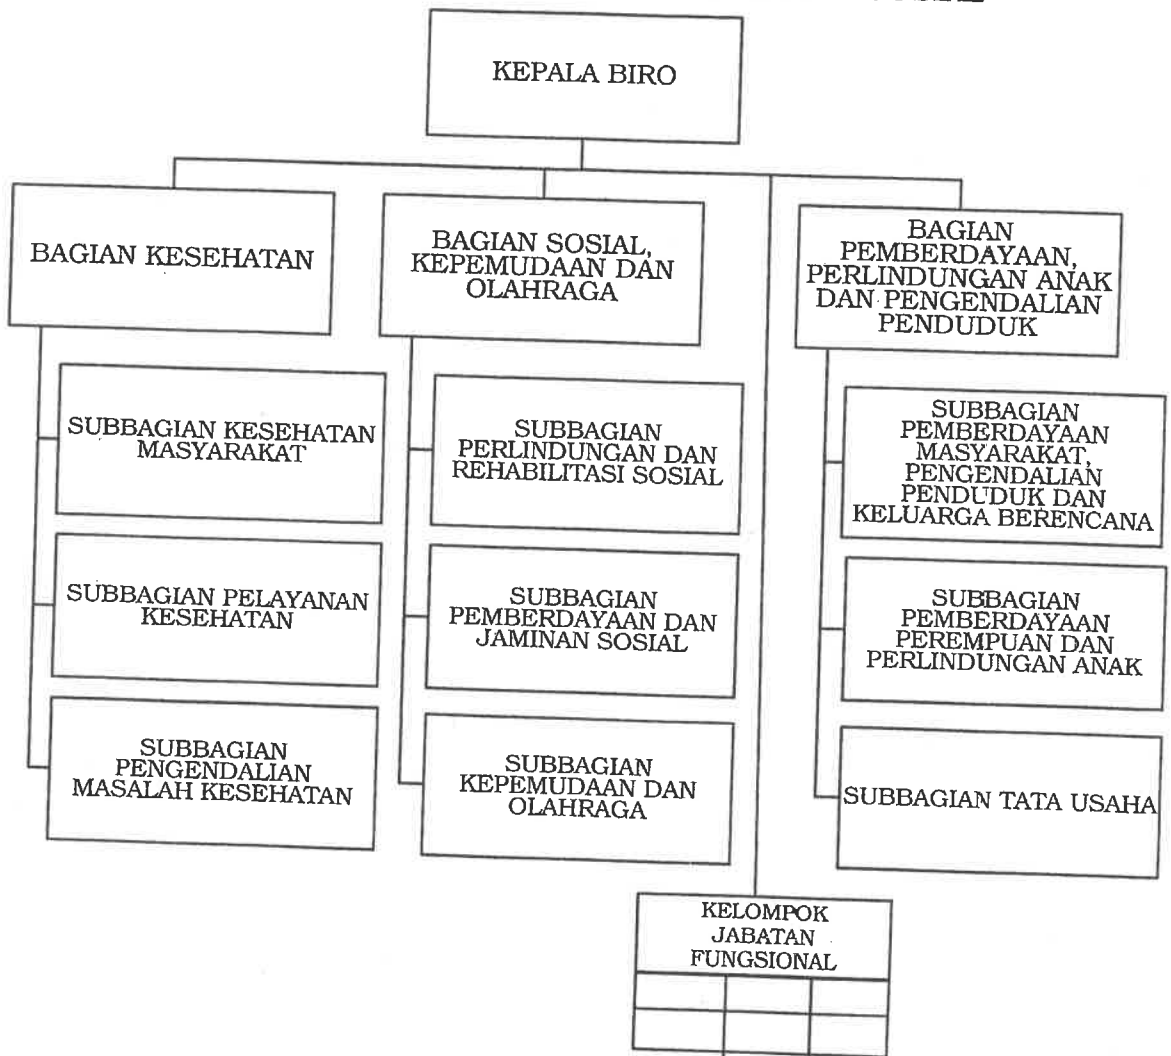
KEPALA BIRO

BAGIAN KESEHATAN

SUBBAGIAN KESEHATAN MASYARAKAT

SUBBAGIAN PELAYANAN KESEHATAN

SUBBAGIAN PENGENDALIAN MASALAH KESEHATAN

BAGIAN SOSIAL, KEPEMUDAAN DAN OLAHRAGA

SUBBAGIAN PERLINDUNGAN DAN REHABILITASI SOSIAL

SUBBAGIAN PEMBERDAYAAN DAN JAMINAN SOSIAL

SUBBAGIAN KEPEMUDAAN DAN OLAHRAGA

BAGIAN PEMBERDAYAAN, PERLINDUNGAN ANAK DAN PENGENDALIAN PENDUDUK

SUBBAGIAN PEMBERDAYAAN MASYARAKAT, PENGENDALIAN PENDUDUK DAN KELUARGA BERENCANA

SUBBAGIAN PEMBERDAYAAN PEREMPUAN DAN PERLINDUNGAN ANAK

SUBBAGIAN TATA USAHA

KELOMPOK JABATAN FUNGSIONAL